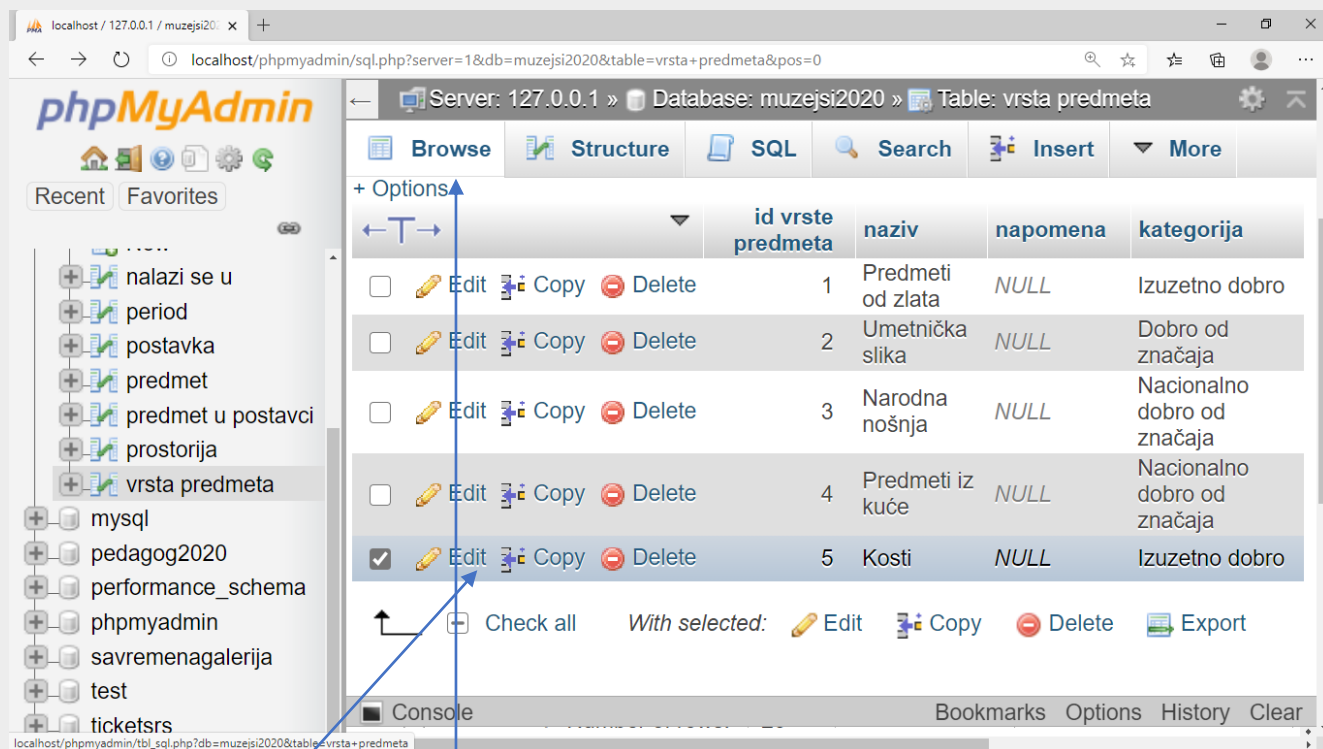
localhost / 127.0.0.1 / muzejsi202 ×

localhost/phpmyadmin/sql.php?server=1&db=muzejsi2020&table=vrsta+predmeta&pos=0

phpMyAdmin

Recent Favorites

nalazi se u
period
postavka
predmet
predmet u postavci
prostorija
vrsta predmeta
mysql
pedagog2020
performance_schema
phpmyadmin
savremenagalerija
test
ticketsrs

Server: 127.0.0.1 » Database: muzejsi2020 » Table: vrsta predmeta

Browse Structure SQL Search Insert More

+ Options

| | id vrste predmeta | naziv | napomena | kategorija |
|---|---|---|---|---|
| Edit Copy Delete | 1 | Predmeti od zlata | NULL | Izuzetno dobro |
| Edit Copy Delete | 2 | Umetnička slika | NULL | Dobro od značaja |
| Edit Copy Delete | 3 | Narodna nošnja | NULL | Nacionalno dobro od značaja |
| Edit Copy Delete | 4 | Predmeti iz kuće | NULL | Nacionalno dobro od značaja |
| Edit Copy Delete | 5 | Kosti | NULL | Izuzetno dobro |

Check all With selected: Edit Copy Delete Export

Console Bookmarks Options History Clear

localhost/phpmyadmin/tbl_sql.php?db=muzejsi2020&table=vrsta+predmeta